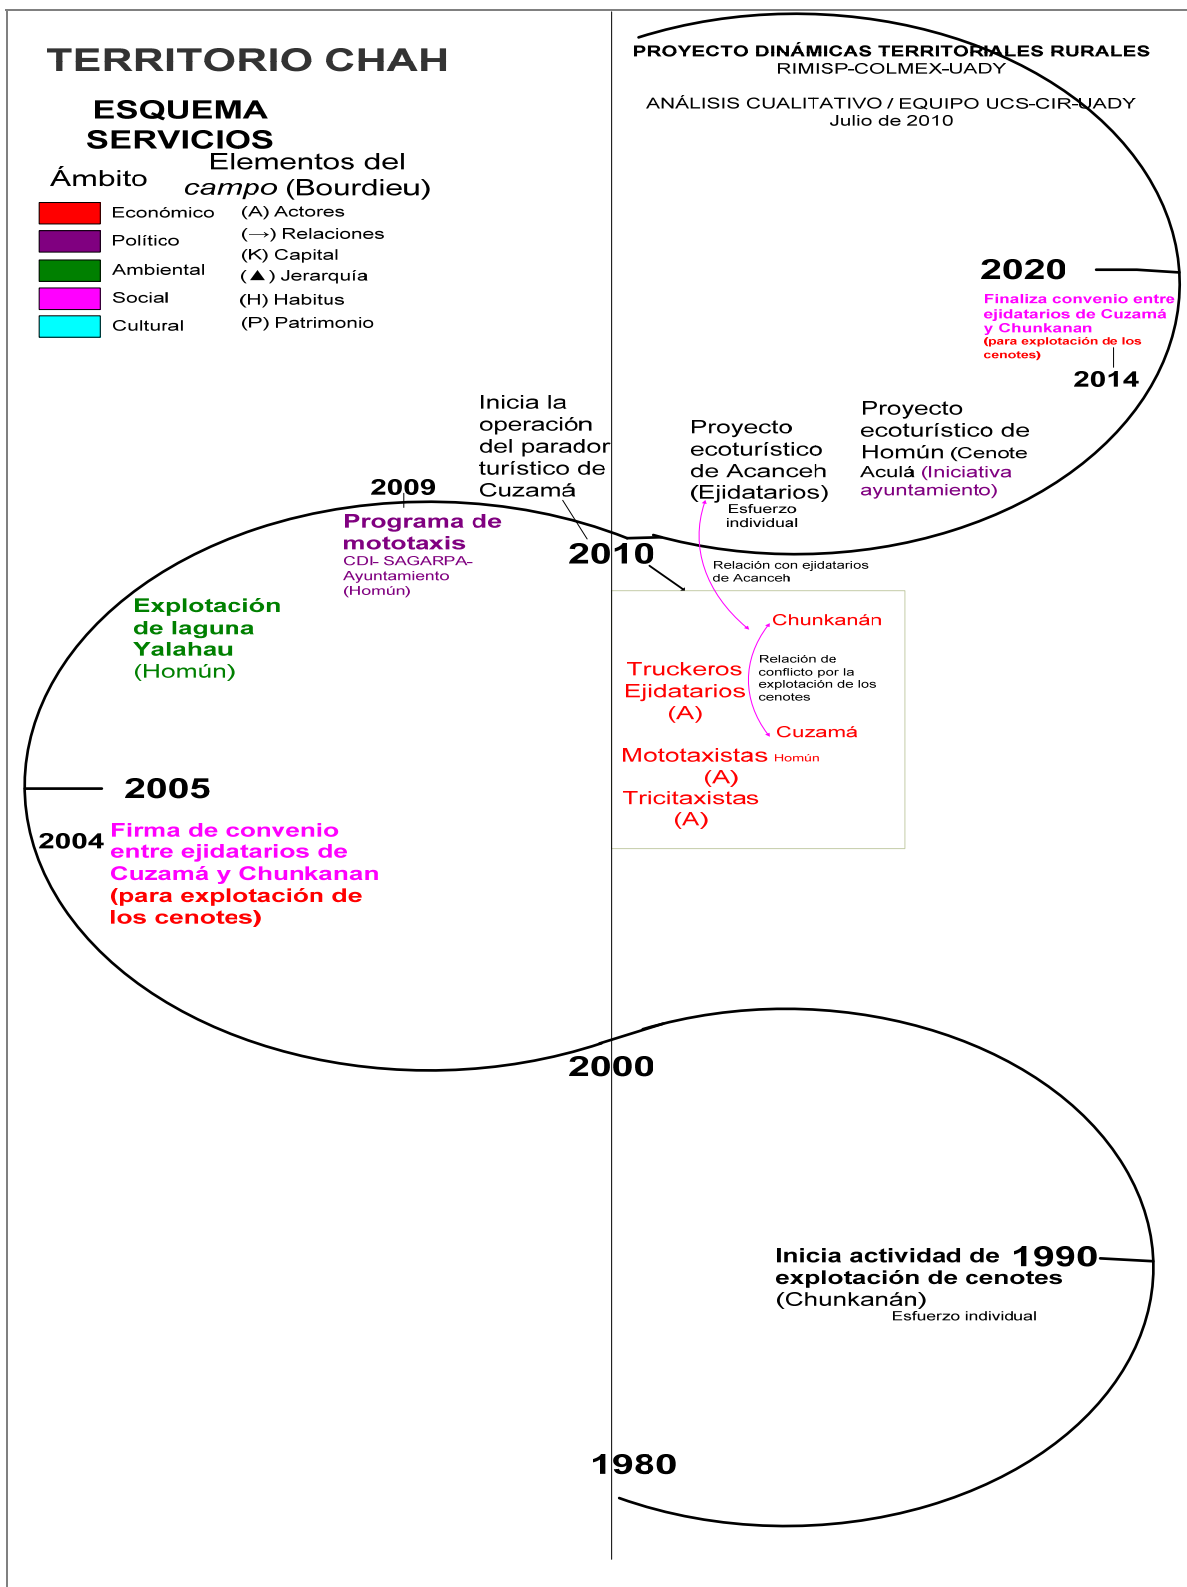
TERRITORIO CHAH

ESQUEMA SERVICIOS

Ámbito

Elementos del *campo* (Bourdieu)

Económico (A) Actores

Político (→) Relaciones

Ambiental (K) Capital

Social (▲) Jerarquía

Cultural (H) Habitus

(P) Patrimonio

PROYECTO DINÁMICAS TERRITORIALES RURALES
RIMISP-COLMEX-UADY

ANÁLISIS CUALITATIVO / EQUIPO UCS-CIR-UADY
Julio de 2010

2020

Finaliza convenio entre ejidatarios de Cuzamá y Chunkanan (para explotación de los cenotes)

2014

Proyecto ecoturístico de Homún (Cenote Aculá (Iniciativa ayuntamiento)

Proyecto ecoturístico de Acanceh (Ejidatarios) Esfuerzo individual

Inicia la operación del parador turístico de Cuzamá

2009

Programa de mototaxis
CDI- SAGARPA- Ayuntamiento (Homún)

2010

Relación con ejidatarios de Acanceh

Chunkanán

Relación de conflicto por la explotación de los cenotes

Truckeros Ejidatarios (A)

Cuzamá

Mototaxistas Homún (A)

Tricitaxistas (A)

Explotación de laguna Yalahau (Homún)

2005

2004 Firma de convenio entre ejidatarios de Cuzamá y Chunkanan (para explotación de los cenotes)

2000

Inicia actividad de explotación de cenotes (Chunkanán) 1990
Esfuerzo individual

1980